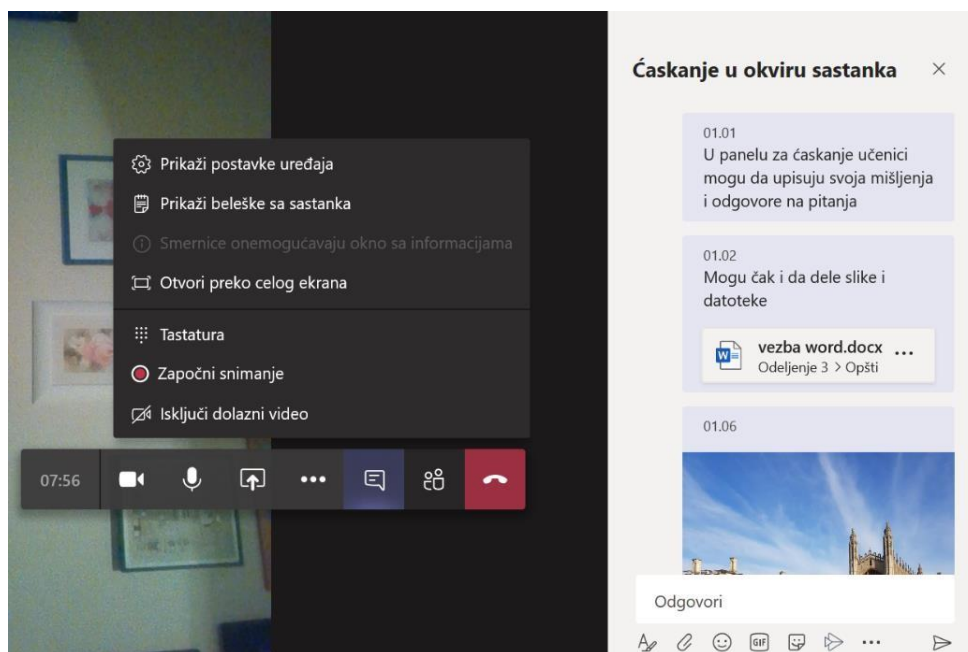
Prikaži postavke uređaja
Prikaži beleške sa sastanka
Smernice onemogućavaju okno sa informacijama
Otvori preko celog ekrana
Tastatura
Započni snimanje
Isključi dolazni video

07:56

Ćaskanje u okviru sastanka

01.01
U panelu za ćaskanje učenici mogu da upisuju svoja mišljenja i odgovore na pitanja

01.02
Mogu čak i da dele slike i datoteke

vezba word.docx
Odeljenje 3 > Opšti

01.06

Odgovori